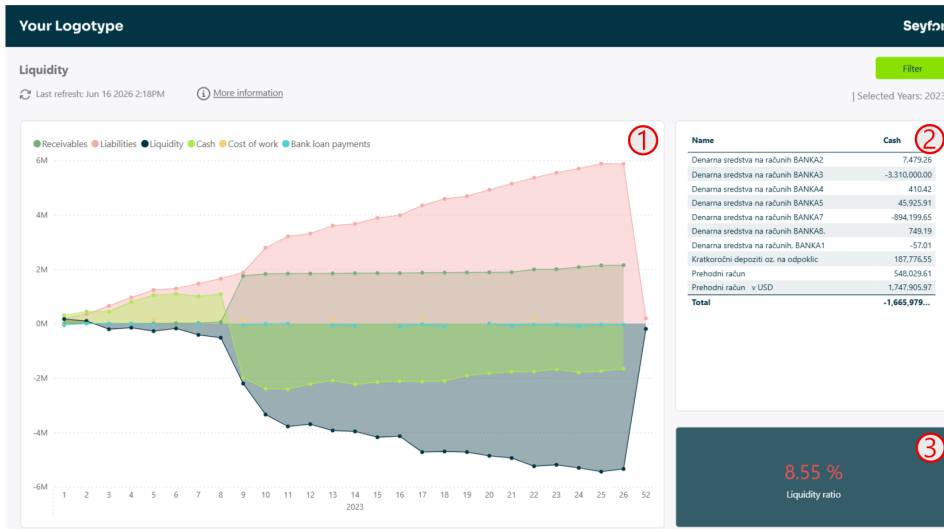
Your Logotype

Seyfo

Liquidity

Filter

Last refresh: Jun 16 2026 2:18PM

More information

| Selected Years: 2023

1

Receivables Liabilities Liquidity Cash Cost of work Bank loan payments

6M

4M

2M

0M

-2M

-4M

-6M

1 2 3 4 5 6 7 8 9 10 11 12 13 14 15 16 17 18 19 20 21 22 23 24 25 26 52

2023

2

| Name | Cash |
|---|---|
| Denarna sredstva na računih BANKA2 | 7,479.26 |
| Denarna sredstva na računih BANKA3 | -3,310,000.00 |
| Denarna sredstva na računih BANKA4 | 410.42 |
| Denarna sredstva na računih BANKA5 | 45,925.91 |
| Denarna sredstva na računih BANKA7 | -894,199.65 |
| Denarna sredstva na računih BANKA8. | 749.19 |
| Denarna sredstva na računih. BANKA1 | -57.01 |
| Kratkoročni depoziti oz. na odpoklic | 187,776.55 |
| Prehodni račun | 548,029.61 |
| Prehodni račun v USD | 1,747,905.97 |
| Total | -1,665,979.... |

3

8.55 %

Liquidity ratio